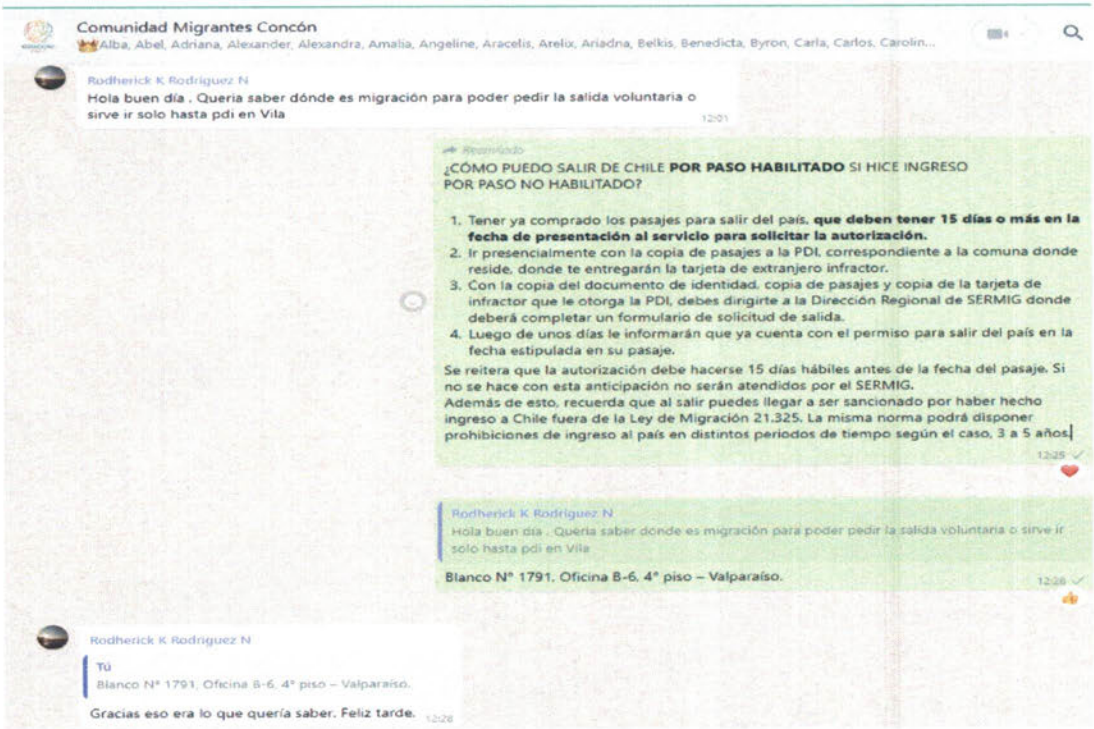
Comunidad Migrantes Concón
Alba, Abel, Adriana, Alexander, Alexandra, Amalia, Angeline, Aracelis, Arelix, Ariadna, Belkis, Benedicta, Byron, Carla, Carlos, Carolin...

Rodherick K Rodriguez N
Hola buen día . Queria saber dónde es migración para poder pedir la salida voluntaria o sirve ir solo hasta pdi en Vila
12:01

Reenviado
¿CÓMO PUEDO SALIR DE CHILE **POR PASO HABILITADO** SI HICE INGRESO POR PASO NO HABILITADO?

1. Tener ya comprado los pasajes para salir del país, **que deben tener 15 días o más en la fecha de presentación al servicio para solicitar la autorización.**
2. Ir presencialmente con la copia de pasajes a la PDI, correspondiente a la comuna donde reside, donde te entregarán la tarjeta de extranjero infractor.
3. Con la copia del documento de identidad, copia de pasajes y copia de la tarjeta de infractor que le otorga la PDI, debes dirigirte a la Dirección Regional de SERMIG donde deberá completar un formulario de solicitud de salida.
4. Luego de unos días le informarán que ya cuenta con el permiso para salir del país en la fecha estipulada en su pasaje.

Se reitera que la autorización debe hacerse 15 días hábiles antes de la fecha del pasaje. Si no se hace con esta anticipación no serán atendidos por el SERMIG.
Además de esto, recuerda que al salir puedes llegar a ser sancionado por haber hecho ingreso a Chile fuera de la Ley de Migración 21.325. La misma norma podrá disponer prohibiciones de ingreso al país en distintos periodos de tiempo según el caso, 3 a 5 años.
12:25

Rodherick K Rodriguez N
Hola buen dia . Queria saber donde es migración para poder pedir la salida voluntaria o sirve ir solo hasta pdi en Vila
Blanco N° 1791. Oficina B-6. 4° piso – Valparaíso.
12:26

Rodherick K Rodriguez N
Tú
Blanco N° 1791. Oficina B-6. 4° piso – Valparaíso.
Gracias eso era lo que quería saber. Feliz tarde.
12:26